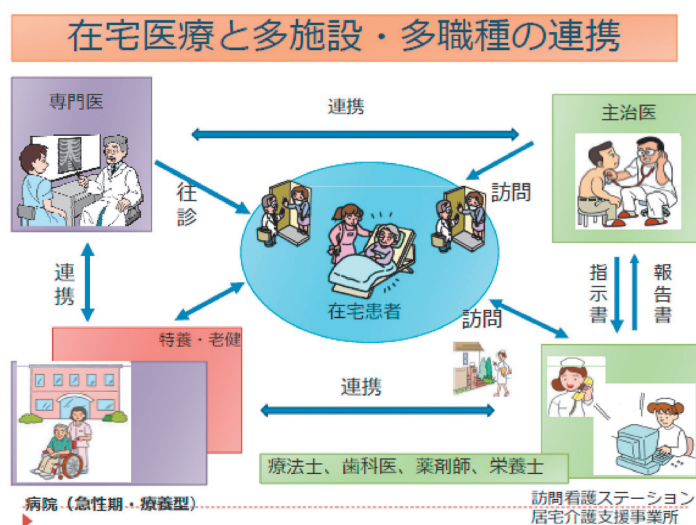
在宅医療と多施設・多職種の連携

専門医

連携

主治医

往診

訪問

連携

在宅患者

指示書

報告書

特養・老健

訪問

連携

療法士、歯科医、薬剤師、栄養士

病院（急性期・療養型）

訪問看護ステーション
居宅介護支援事業所